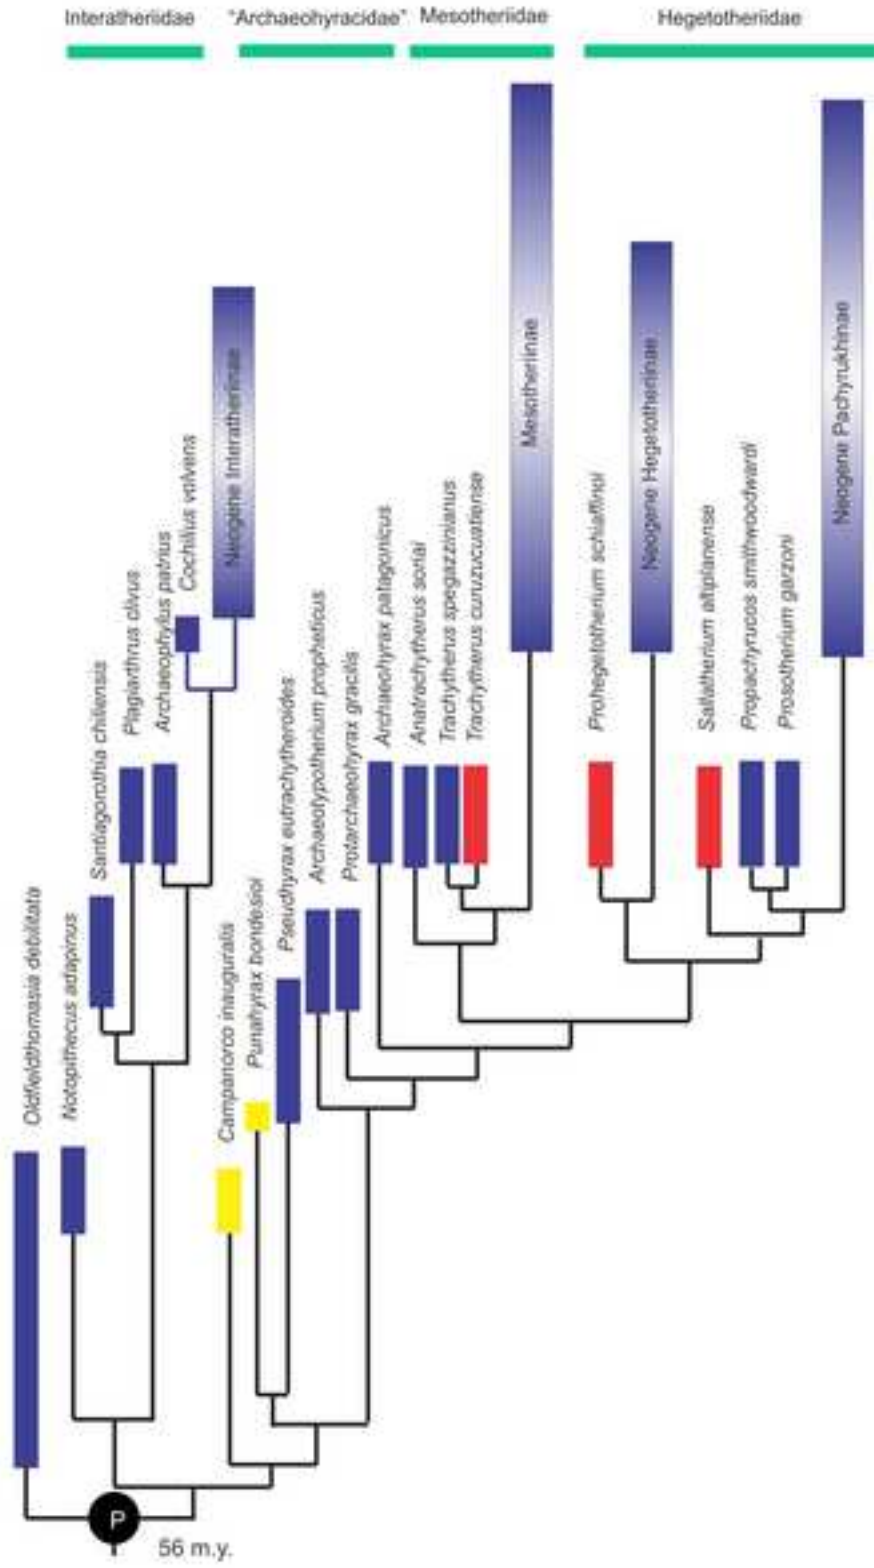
Interatheriidae "Archaeohyracidae" Mesotheriidae Hegetotheriidae

Oldfieldthomasia debilitata
Notopithecus adapinus
Santiagorothia chilensis
Plagiarthrus clivus
Archaeophylus patrius
Cochilius volvens
Neogene Interatheriinae
Campanorco inauguralis
Punahyrax bondesioi
Pseudhyrax eutrachytheroides
Archaeotypotherium propheticus
Protarchaeohyrax gracilis
Archaeohyrax patagonicus
Anatrachytherus soriai
Trachytherus spegazzinianus
Trachytherus curuzucuatiense
Mesotheriinae
Prohegetotherium schiaffinoi
Neogene Hegetotheriinae
Salatherium altiplanense
Propachyrucos smithwoodwardi
Prosotherium garzoni
Neogene Pachyrukhinae

P
56 m.y.